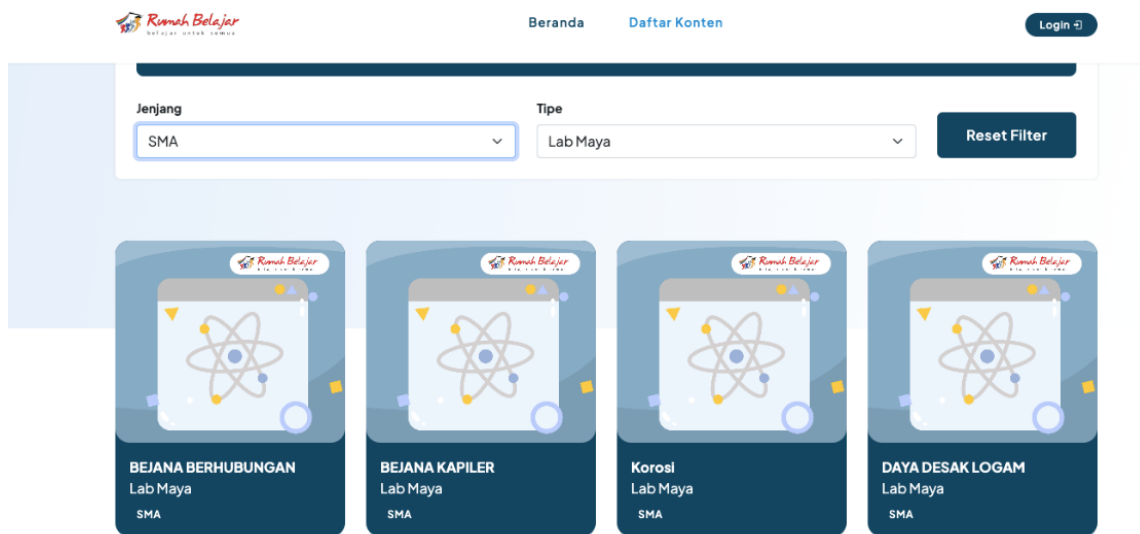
Rumah Belajar
belajar untuk semua

Beranda Daftar Konten

Login

Jenjang
SMA

Tipe
Lab Maya

Reset Filter

Rumah Belajar

BEJANA BERHUBUNGAN
Lab Maya
SMA

Rumah Belajar

BEJANA KAPILER
Lab Maya
SMA

Rumah Belajar

Korosi
Lab Maya
SMA

Rumah Belajar

DAYA DESAK LOGAM
Lab Maya
SMA